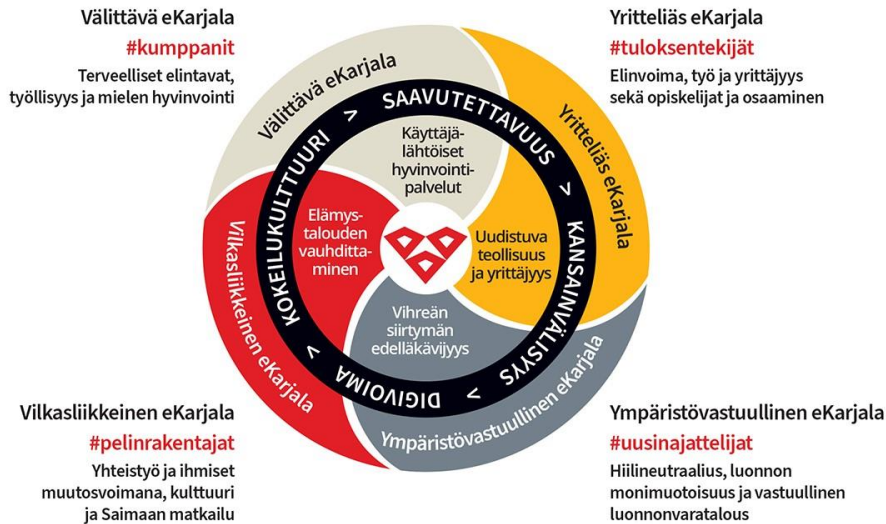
Välittävä eKarjala
#kumppanit
Terveelliset elintavat, työllisyys ja mielen hyvinvointi

Yritteliäs eKarjala
#tuloksentekijät
Elinvoima, työ ja yrittäjyys sekä opiskelijat ja osaaminen

Välittävä eKarjala

Yritteliäs eKarjala

SAAVUTETTAVUUS >

KANSAINVÄLISYYS >

DIGIVOIMA >

KOKEILUKULTTUURI >

Käyttäjälähtöiset hyvinvointipalvelut

Elämystalouden vauhdittaminen

Uudistuva teollisuus ja yrittäjyys

Vihreän siirtymän edelläkävijyys

Vilkasliikkeinen eKarjala

Ympäristövastuullinen eKarjala

Vilkasliikkeinen eKarjala
#pelinrakentajat
Yhteistyö ja ihmiset muutosvoimana, kulttuuri ja Saimaan matkailu

Ympäristövastuullinen eKarjala
#uusinajattelijat
Hiilineutraalius, luonnon monimuotoisuus ja vastuullinen luonnonvaratalous